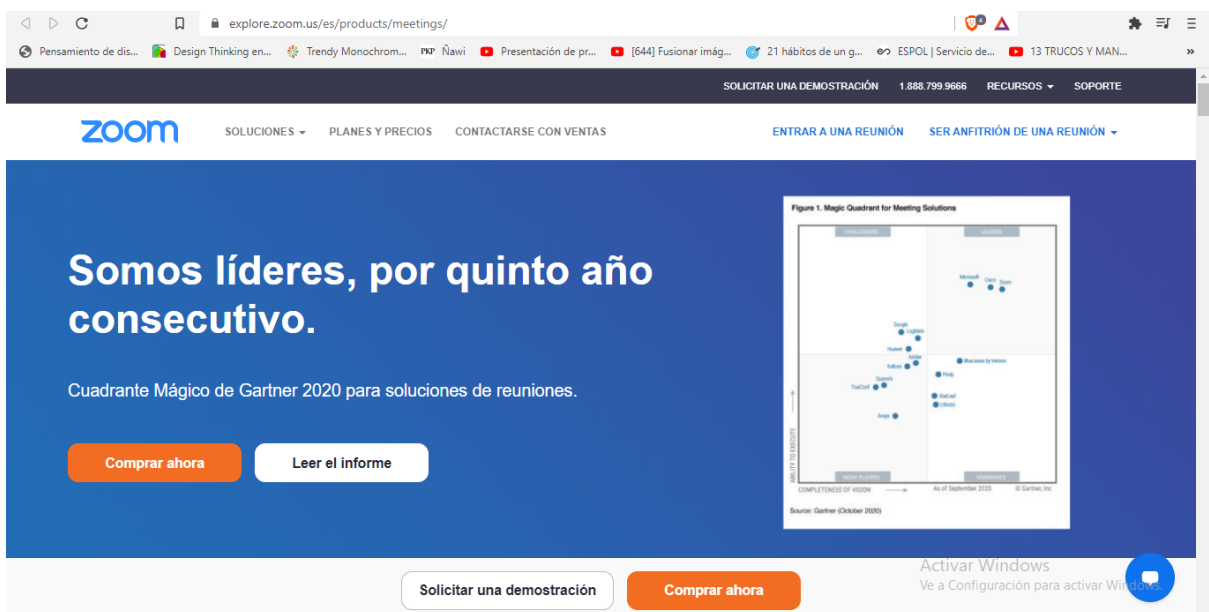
explore.zoom.us/es/products/meetings/

Pensamiento de dis... Design Thinking en... Trendy Monochrom... PKP Ñawi Presentación de pr... [644] Fusionar imág... 21 hábitos de un g... ESPOL | Servicio de... 13 TRUCOS Y MAN...

SOLICITAR UNA DEMOSTRACIÓN 1.888.799.9666 RECURSOS SOPORTE

zoom SOLUCIONES PLANES Y PRECIOS CONTACTARSE CON VENTAS ENTRAR A UNA REUNIÓN SER ANFITRIÓN DE UNA REUNIÓN

Somos líderes, por quinto año consecutivo.

Cuadrante Mágico de Gartner 2020 para soluciones de reuniones.

Comprar ahora Leer el informe

Figure 1. Magic Quadrant for Meeting Solutions

CHALLENGERS LEADERS

Microsoft Cisco Zoom

Google Logitech Huawei Adobe Kaltura BlueJeans by Verizon Pexip Opentalk TrueConf StarLeaf Lifesize Avaya

ABILITY TO EXECUTE

NICHE PLAYERS VISIONARIES

COMPLETENESS OF VISION As of September 2020 © Gartner, Inc

Source: Gartner (October 2020)

Solicitar una demostración Comprar ahora

Activar Windows
Ve a Configuración para activar Windows.